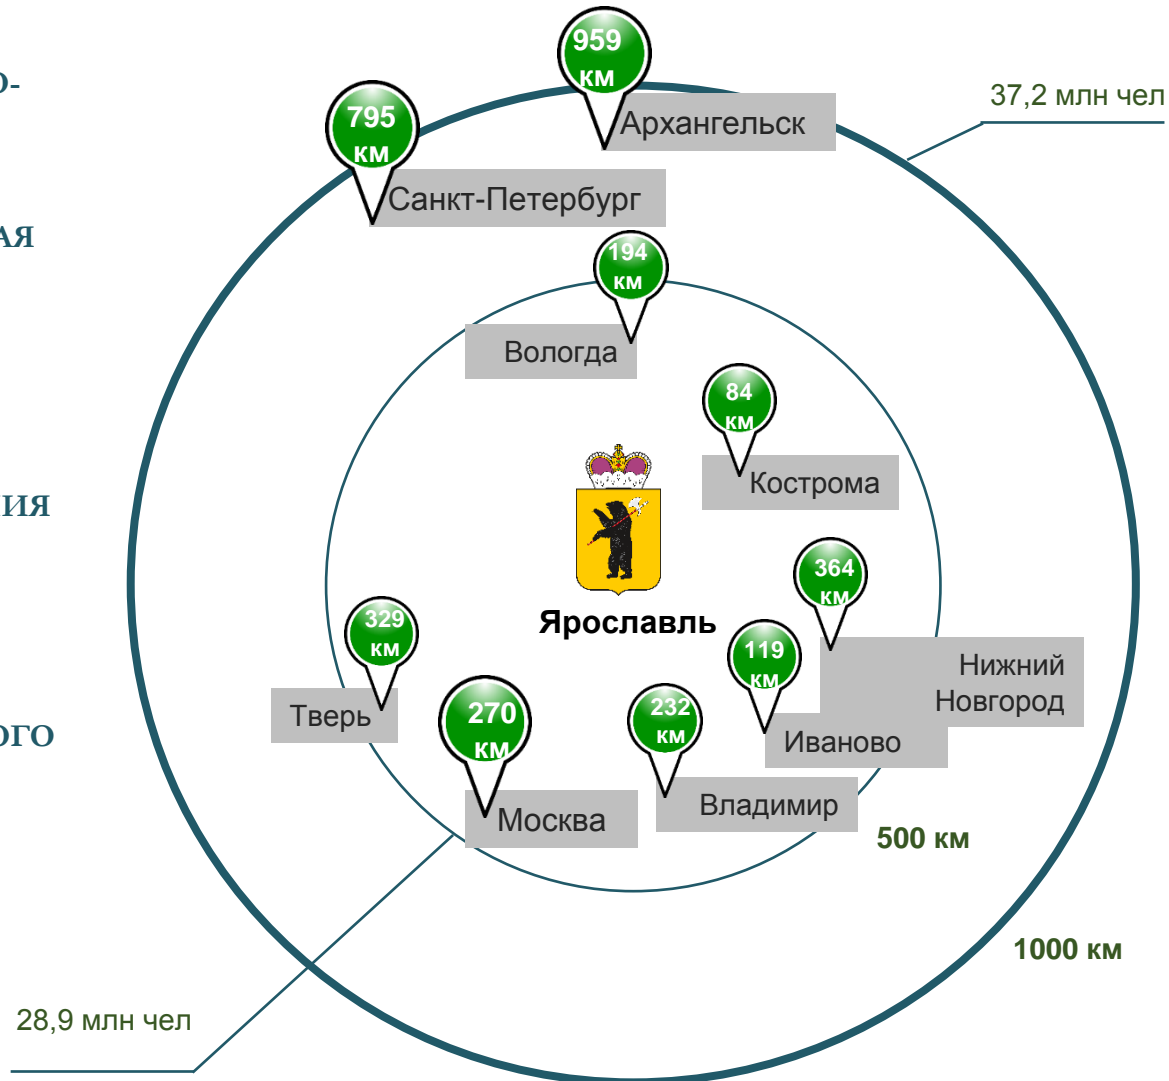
О-

АЯ

ИЯ

ОГО

959 км

Архангельск

37,2 млн чел

795 км

Санкт-Петербург

194 км

Вологда

84 км

Кострома

Ярославль

364 км

Нижний Новгород

329 км

Тверь

119 км

Иваново

270 км

232 км

Москва

Владимир

500 км

1000 км

28,9 млн чел